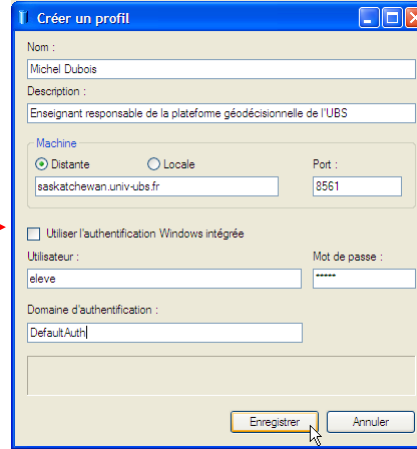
Créer un profil

Nom :

Michel Dubois

Description :

Enseignant responsable de la plateforme géodécisionnelle de l'UBS

Machine

Distante

Locale

Port :

saskatchewan.univ-ubs.fr

8561

Utiliser l'authentification Windows intégrée

Utilisateur :

Mot de passe :

eleve

•••••

Domaine d'authentification :

DefaultAuth

Enregistrer

Annuler